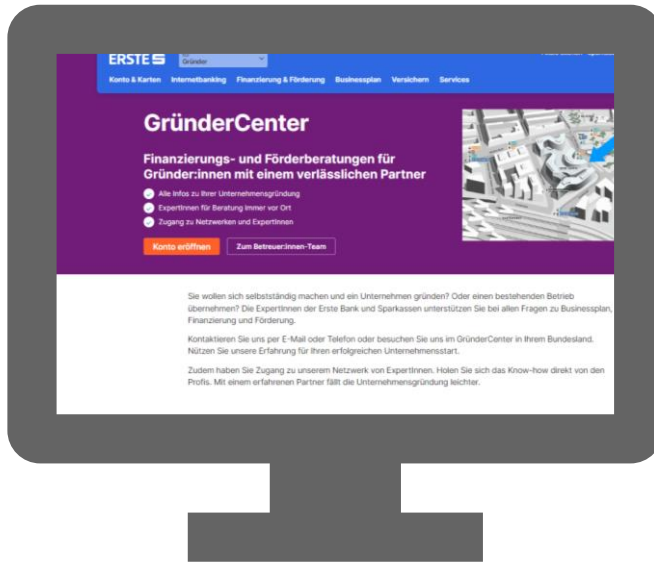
ERSTE S Gründer

Konto & Karten Internetbanking Finanzierung & Förderung Businessplan Versichern Services

GründerCenter

Finanzierungs- und Förderberatungen für Gründer:innen mit einem verlässlichen Partner

Alle Infos zu Ihrer Unternehmensgründung

ExpertInnen für Beratung immer vor Ort

Zugang zu Netzwerken und ExpertInnen

Konto eröffnen

Zum Betreuer:innen-Team

Sie wollen sich selbstständig machen und ein Unternehmen gründen? Oder einen bestehenden Betrieb übernehmen? Die ExpertInnen der Erste Bank und Sparkassen unterstützen Sie bei allen Fragen zu Businessplan, Finanzierung und Förderung.

Kontaktieren Sie uns per E-Mail oder Telefon oder besuchen Sie uns im GründerCenter in Ihrem Bundesland. Nützen Sie unsere Erfahrung für Ihren erfolgreichen Unternehmensstart.

Zudem haben Sie Zugang zu unserem Netzwerk von ExpertInnen. Holen Sie sich das Know-how direkt von den Profis. Mit einem erfahrenen Partner fällt die Unternehmensgründung leichter.